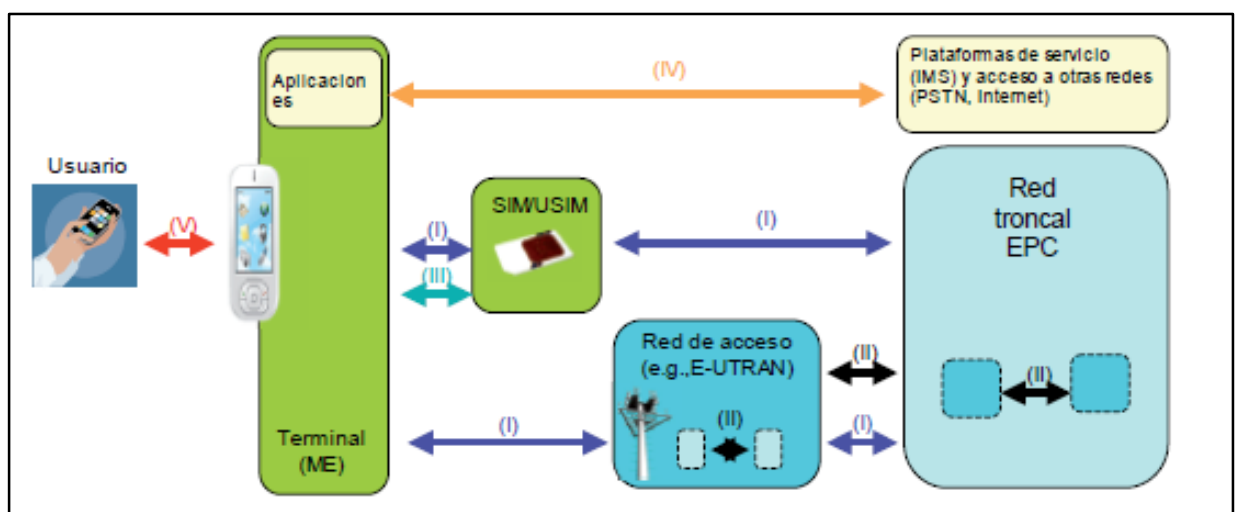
Aplicaciones

(IV)

Plataformas de servicio (IMS) y acceso a otras redes (PSTN, Internet)

Usuario

(V)

(I)

(III)

SIM/USIM

(I)

Red troncal EPC

Red de acceso (e.g.,E-UTRAN)

(II)

(II)

(II)

Terminal (ME)

(I)

(I)